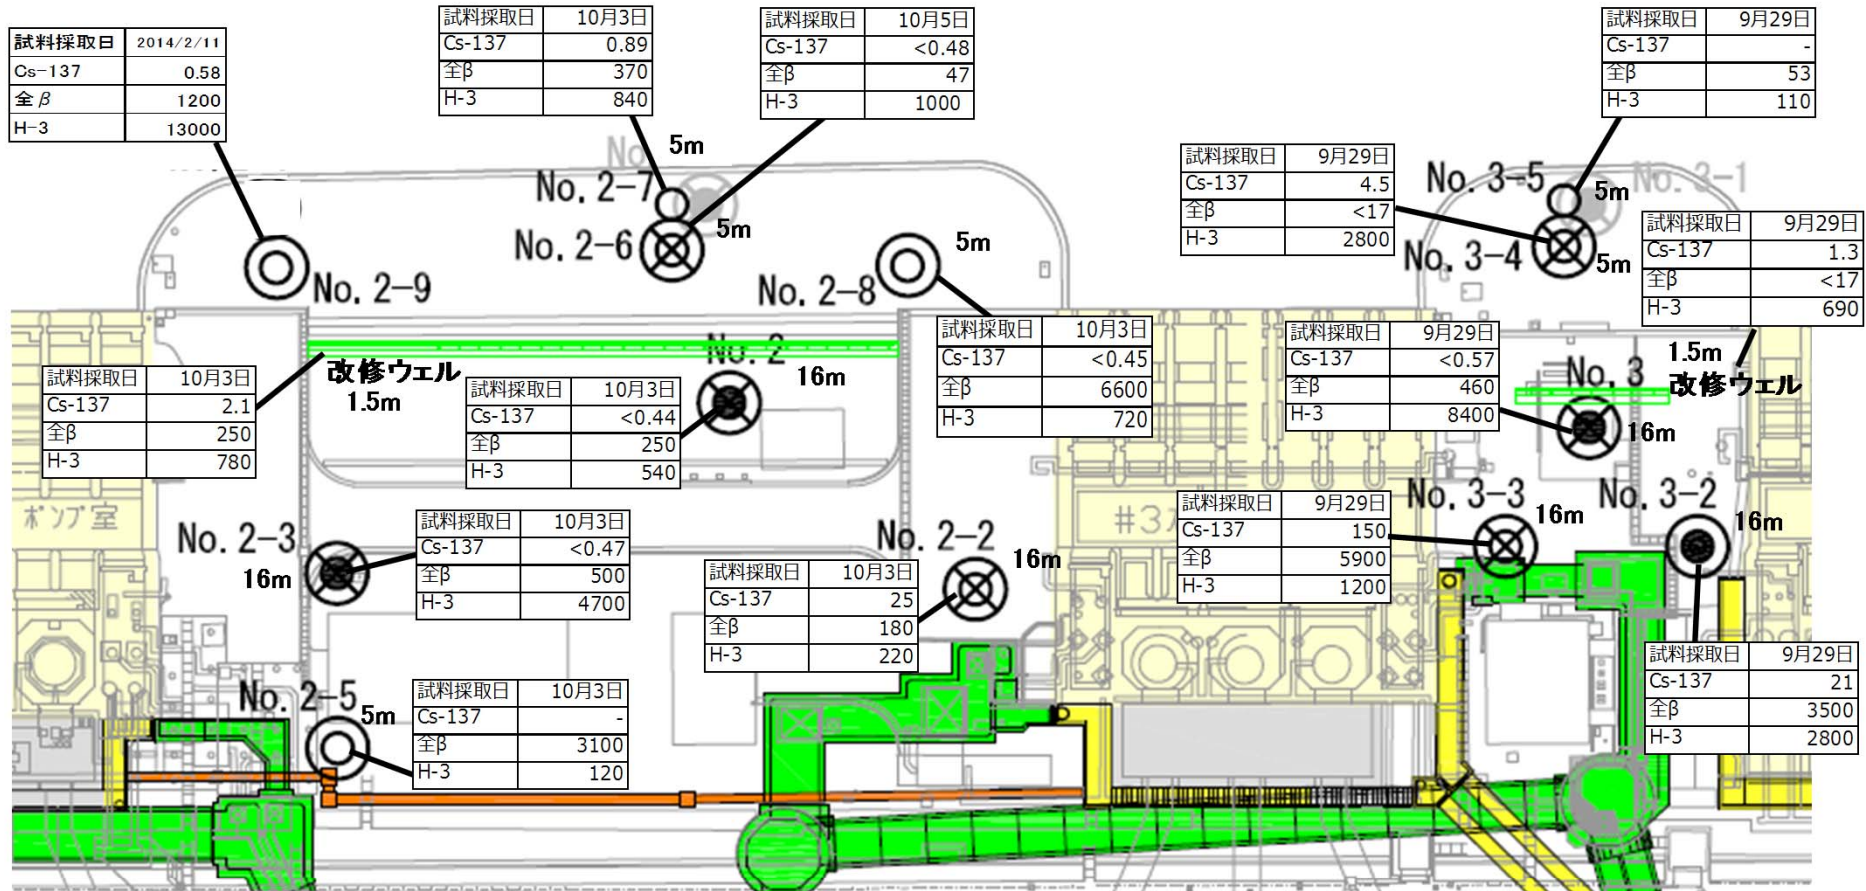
| 試料採取日 | 2014/2/11 |
|---|---|
| Cs-137 | 0.58 |
| 全β | 1200 |
| H-3 | 13000 |

| 試料採取日 | 10月3日 |
|---|---|
| Cs-137 | 0.89 |
| 全β | 370 |
| H-3 | 840 |

| 試料採取日 | 10月5日 |
|---|---|
| Cs-137 | <0.48 |
| 全β | 47 |
| H-3 | 1000 |

| 試料採取日 | 9月29日 |
|---|---|
| Cs-137 | - |
| 全β | 53 |
| H-3 | 110 |

5m
No. 2-7
No. 2-6
5m
No. 2-9
No. 2-8
5m

| 試料採取日 | 9月29日 |
|---|---|
| Cs-137 | 4.5 |
| 全β | <17 |
| H-3 | 2800 |

No. 3-5
5m
No. 3-1
No. 3-4
5m

| 試料採取日 | 9月29日 |
|---|---|
| Cs-137 | 1.3 |
| 全β | <17 |
| H-3 | 690 |

| 試料採取日 | 10月3日 |
|---|---|
| Cs-137 | <0.45 |
| 全β | 6600 |
| H-3 | 720 |

| 試料採取日 | 9月29日 |
|---|---|
| Cs-137 | <0.57 |
| 全β | 460 |
| H-3 | 8400 |

1.5m
改修ウェル
No. 3
16m

| 試料採取日 | 10月3日 |
|---|---|
| Cs-137 | 2.1 |
| 全β | 250 |
| H-3 | 780 |

改修ウェル
1.5m
No. 2
16m

| 試料採取日 | 10月3日 |
|---|---|
| Cs-137 | <0.44 |
| 全β | 250 |
| H-3 | 540 |

ポンプ室
No. 2-3
16m

| 試料採取日 | 10月3日 |
|---|---|
| Cs-137 | <0.47 |
| 全β | 500 |
| H-3 | 4700 |

#3
No. 2-2
16m

| 試料採取日 | 10月3日 |
|---|---|
| Cs-137 | 25 |
| 全β | 180 |
| H-3 | 220 |

| 試料採取日 | 9月29日 |
|---|---|
| Cs-137 | 150 |
| 全β | 5900 |
| H-3 | 1200 |

No. 3-3
16m
No. 3-2
16m

| 試料採取日 | 9月29日 |
|---|---|
| Cs-137 | 21 |
| 全β | 3500 |
| H-3 | 2800 |

No. 2-5
5m

| 試料採取日 | 10月3日 |
|---|---|
| Cs-137 | - |
| 全β | 3100 |
| H-3 | 120 |